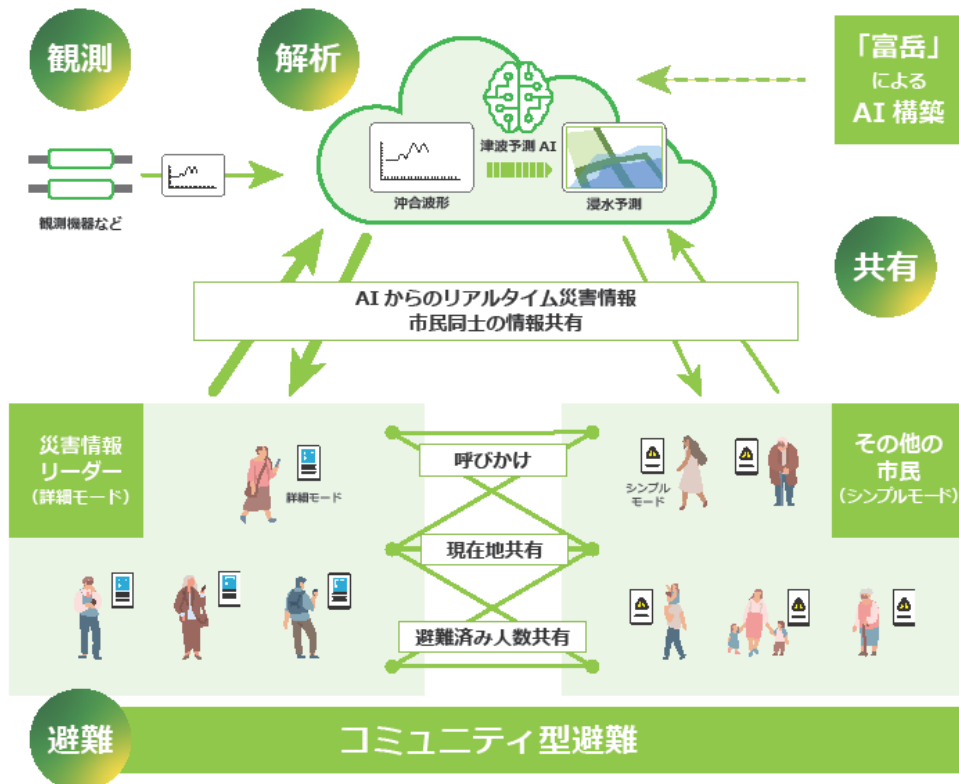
観測

解析

「富岳」
による
AI 構築

観測機器など

津波予測 AI

沖合波形

浸水予測

共有

AI からのリアルタイム災害情報
市民同士の情報共有

災害情報
リーダー
（詳細モード）

詳細モード

呼びかけ

現在地共有

避難済み人数共有

シンプル
モード

その他の
市民
（シンプルモード）

避難

コミュニティ型避難